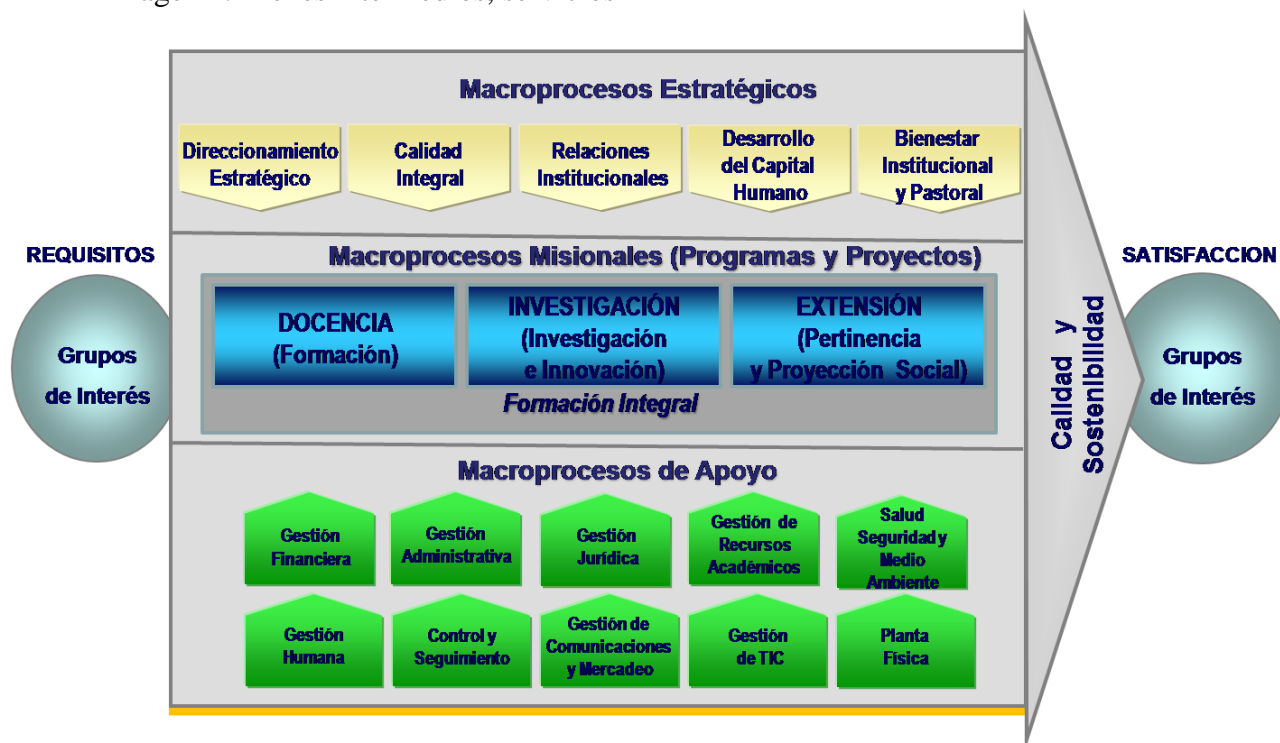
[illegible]

REQUISITOS

Grupos de Interés

Macroprocesos Estratégicos

Direccionamiento Estratégico

Calidad Integral

Relaciones Institucionales

Desarrollo del Capital Humano

Bienestar Institucional y Pastoral

Macroprocesos Misionales (Programas y Proyectos)

DOCENCIA (Formación)

INVESTIGACIÓN (Investigación e Innovación)

EXTENSIÓN (Pertinencia y Proyección Social)

Formación Integral

Macroprocesos de Apoyo

Gestión Financiera

Gestión Administrativa

Gestión Jurídica

Gestión de Recursos Académicos

Salud Seguridad y Medio Ambiente

Gestión Humana

Control y Seguimiento

Gestión de Comunicaciones y Mercadeo

Gestión de TIC

Planta Física

Calidad y Sostenibilidad

SATISFACCION

Grupos de Interés